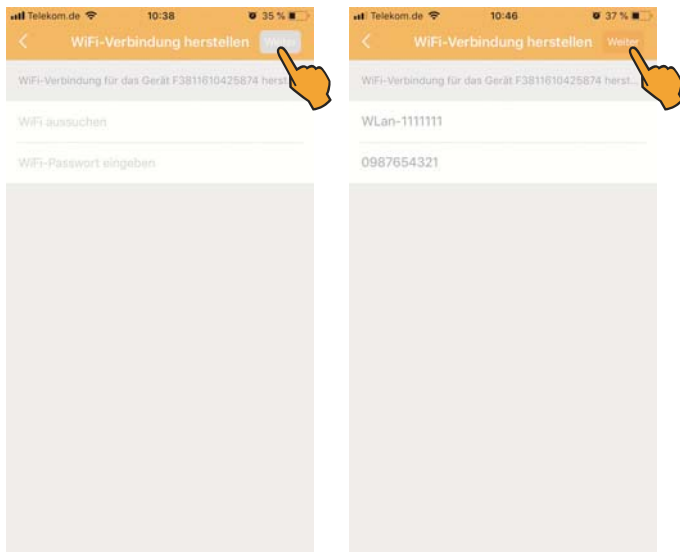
Telekom.de 10:38 35 %

WiFi-Verbindung herstellen Weiter

WiFi-Verbindung für das Gerät F3811610425874 herst

WiFi aussuchen

WiFi-Passwort eingeben

Telekom.de 10:46 37 %

WiFi-Verbindung herstellen Weiter

WiFi-Verbindung für das Gerät F3811610425874 herst...

WLan-1111111

0987654321